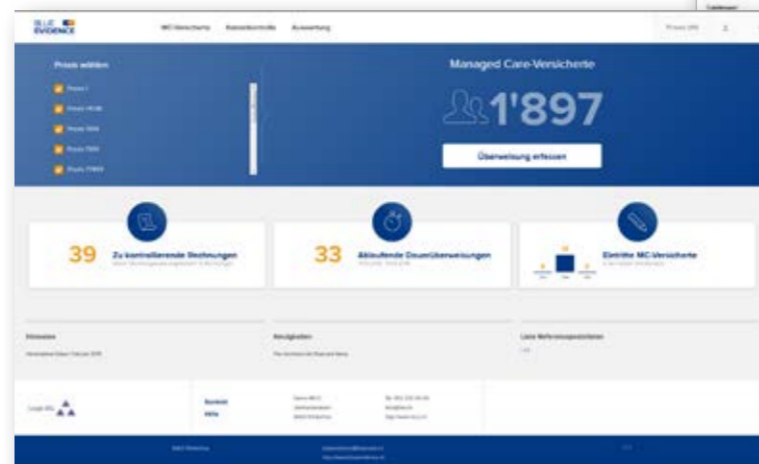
BLUE EVIDENCE

MC-Versicherte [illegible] Auswertung

Praxis wählen

Praxis 1
Praxis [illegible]
Praxis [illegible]
Praxis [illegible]
Praxis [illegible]

Managed Care-Versicherte

1'897

Überweisung erfassen

39 Zu kontrollierende Rechnungen
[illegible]

33 Ablaufende Dauerüberweisungen
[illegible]

Eintritte MC-Versicherte
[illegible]

Hinweise
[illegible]

Neuigkeiten
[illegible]

Liste Referenzspezialisten
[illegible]

Logo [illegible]

Kontakt
Hilfe

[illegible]

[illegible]